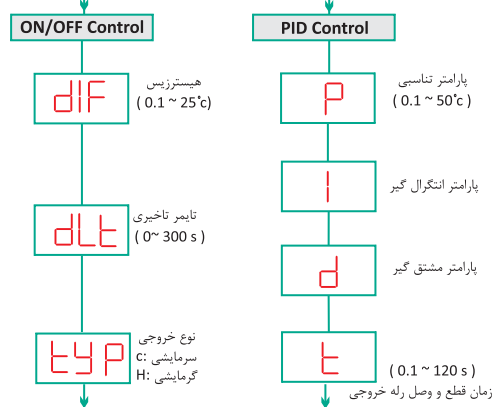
ON/OFF Control

dIF

هیسترزیس
( 0.1 ~ 25°c)

dLt

تایمر تاخیری
( 0~ 300 s )

tYP

نوع خروجی
سرمایشی :c
گرمایشی :H

PID Control

P

پارامتر تناسبی
( 0.1 ~ 50°c)

I

پارامتر انتگرال گیر

d

پارامتر مشتق گیر

t

( 0.1 ~ 120 s )
زمان قطع و وصل رله خروجی